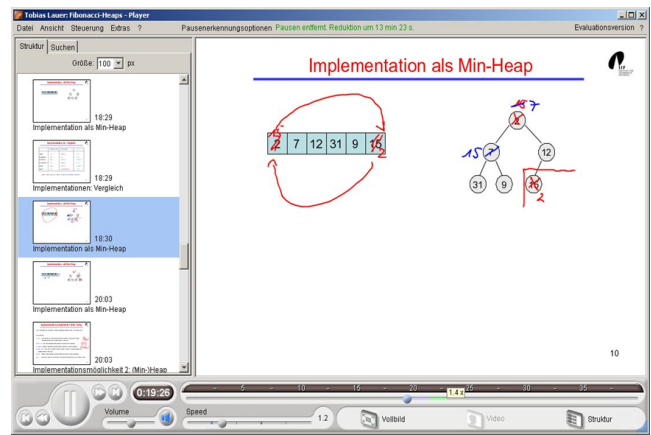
Tobias Lauer: Fibonacci-Heaps - Player

Datei Ansicht Steuerung Extras ?

Pausenerkennungsoptionen Pausen entfernt. Reduktion um 13 min 23 s.

Evaluationsversion ?

Struktur Suchen

Größe: 100 px

18:29
Implementation als Min-Heap

18:29
Implementationen: Vergleich

18:30
Implementation als Min-Heap

20:03
Implementation als Min-Heap

20:03
Implementationsmöglichkeit 2: (Min-)Heap

Implementation als Min-Heap

| 2 | 7 | 12 | 31 | 9 | 15 |
|---|---|---|---|---|---|

15 2 7 12 31 9 15 15 2

10

0:19:26

5 10 15 20 1.4 x 25 30 35

Volume

Speed

1.2

Vollbild

Video

Struktur